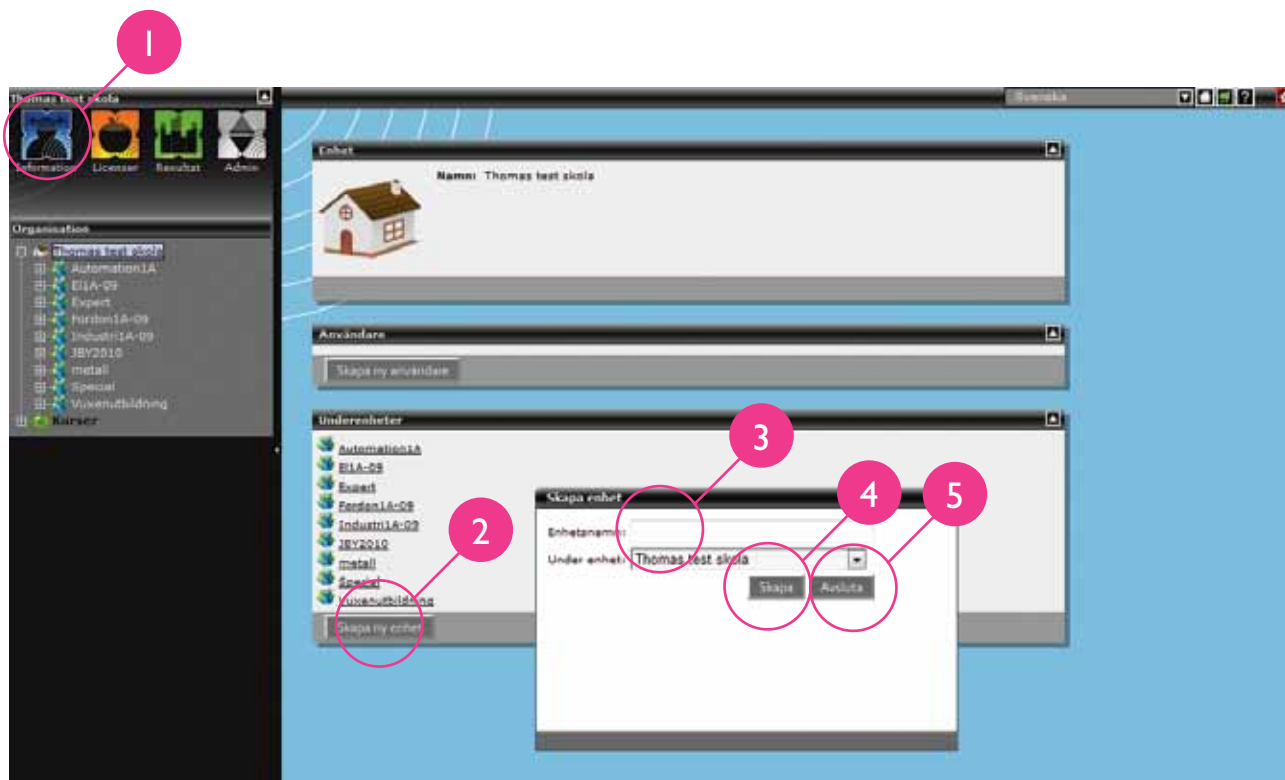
1

Thomas test skola

Information Licenser Resultat Admin

Organisation

Thomas test skola
Automation1A
El1A-09
Expert
Fordon1A-09
Industri1A-09
JBY2010
metall
Special
Vuxenutbildning
Kurser

Svenska

Enhet

Namn: Thomas test skola

Användare

Skapa ny användare

Underenheter

Automation1A
El1A-09
Expert
Fordon1A-09
Industri1A-09
JBY2010
metall
Special
Vuxenutbildning

Skapa ny enhet

2

3

4

5

Skapa enhet

Enhetsnamn:

Under enhet: Thomas test skola

Skapa Avsluta